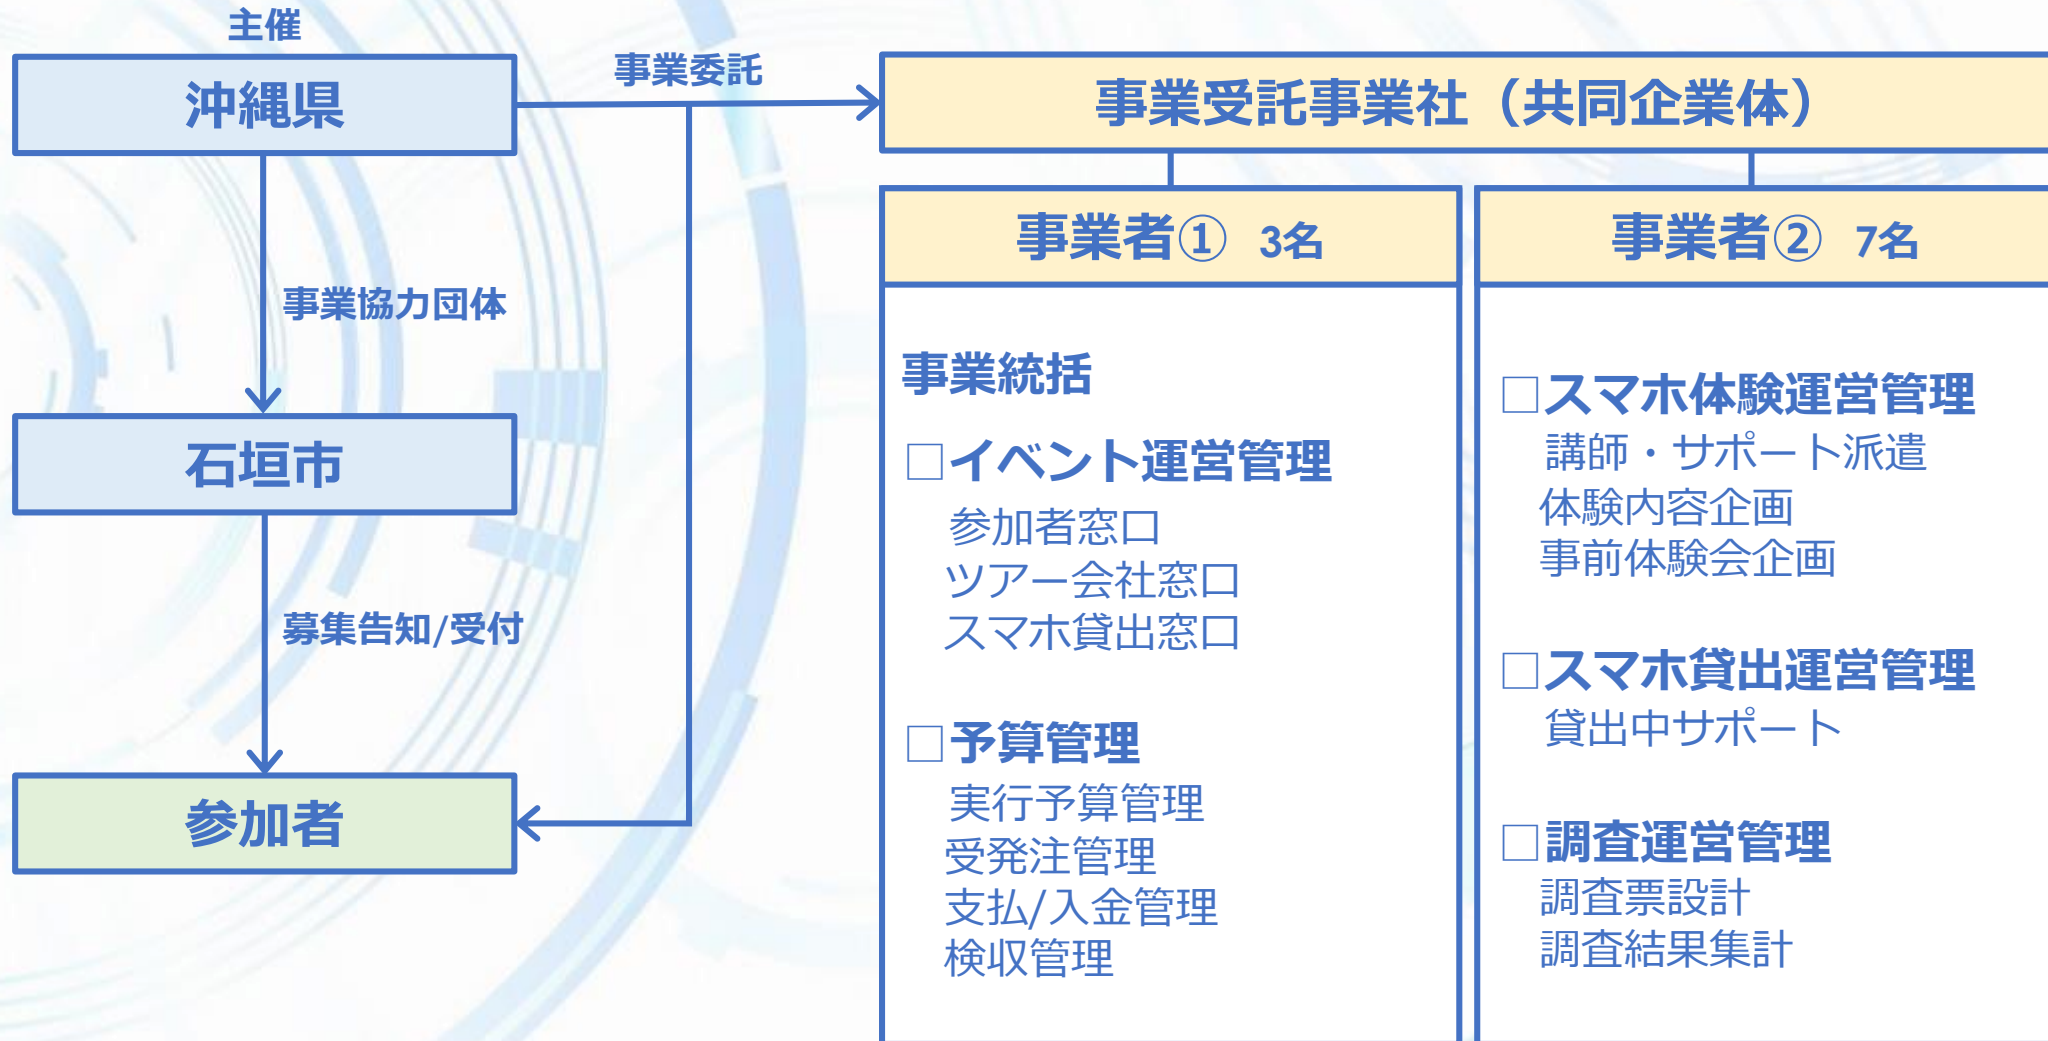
主催

沖縄県

事業委託

事業受託事業社（共同企業体）

事業協力団体

石垣市

募集告知/受付

参加者

事業者① 3名

事業統括

□イベント運営管理
参加者窓口
ツアー会社窓口
スマホ貸出窓口

□予算管理
実行予算管理
受発注管理
支払/入金管理
検収管理

事業者② 7名

□スマホ体験運営管理
講師・サポート派遣
体験内容企画
事前体験会企画

□スマホ貸出運営管理
貸出中サポート

□調査運営管理
調査票設計
調査結果集計